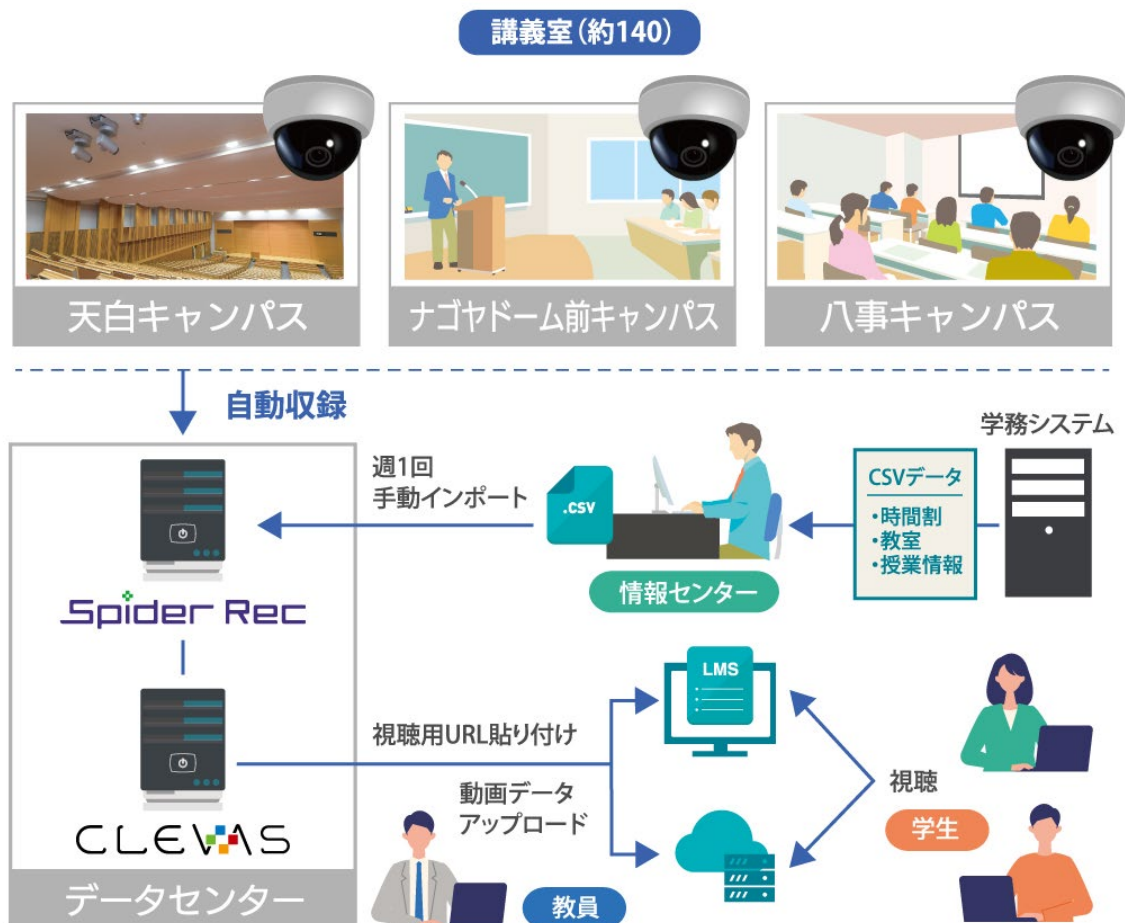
講義室(約140)

天白キャンパス

ナゴヤドーム前キャンパス

八事キャンパス

自動収録

学務システム

週1回
手動インポート

.CSV

CSVデータ
・時間割
・教室
・授業情報

情報センター

Spider Rec

LMS

視聴用URL貼り付け

視聴

動画データ
アップロード

学生

CLEVAS

データセンター

教員